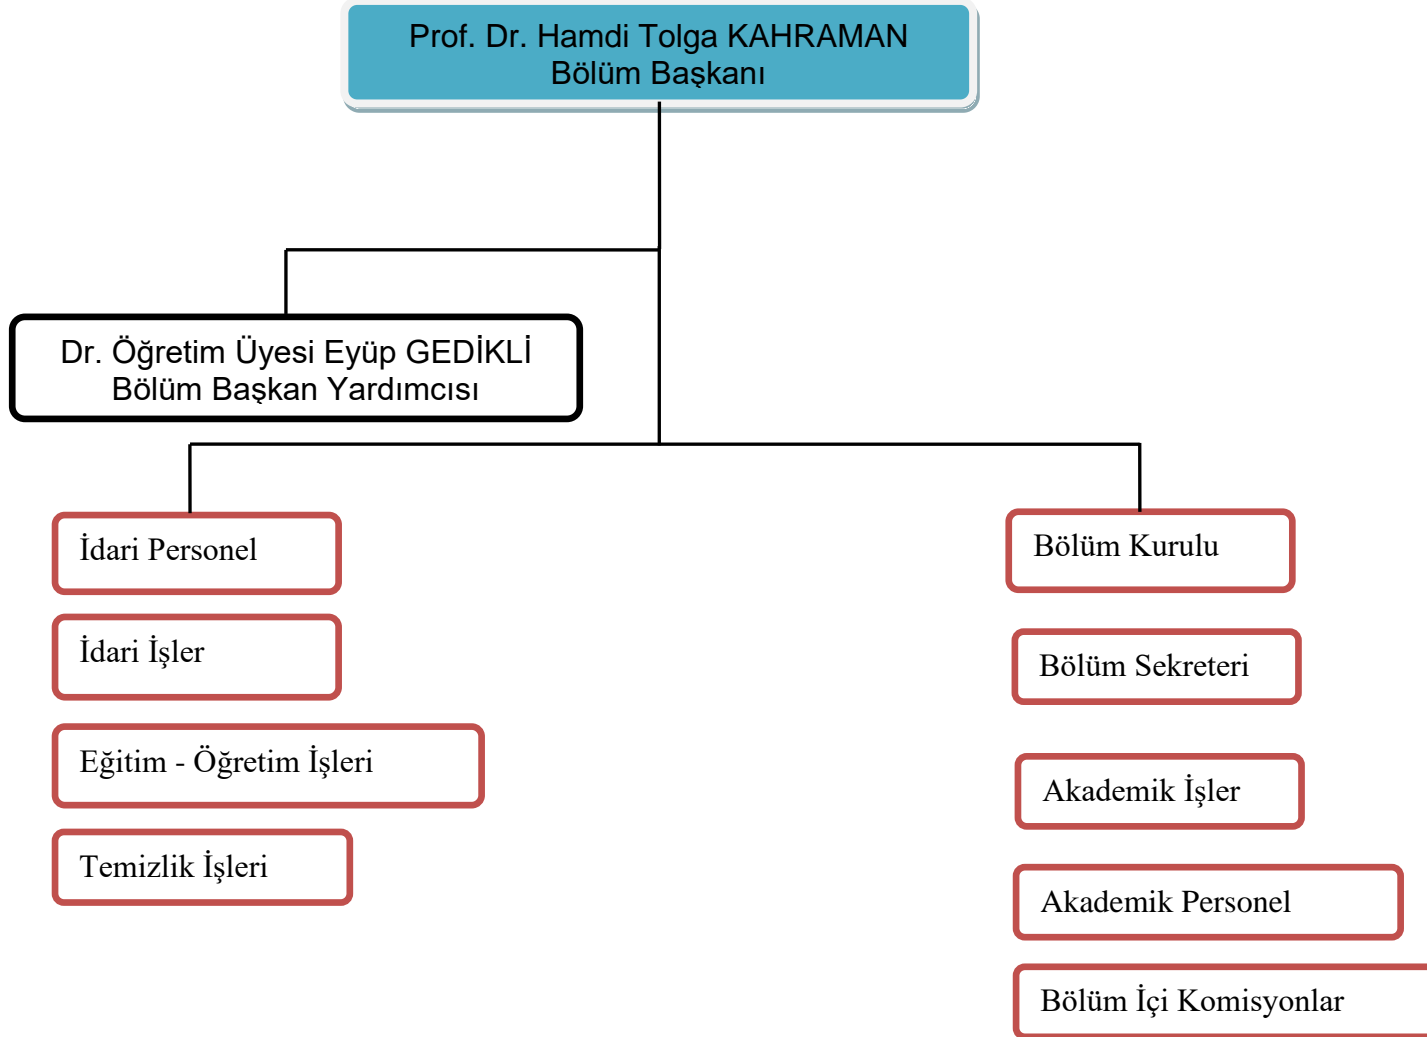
Prof. Dr. Hamdi Tolga KAHRAMAN
Bölüm Başkanı

Dr. Öğretim Üyesi Eyüp GEDİKLİ
Bölüm Başkan Yardımcısı

İdari Personel

İdari İşler

Eğitim - Öğretim İşleri

Temizlik İşleri

Bölüm Kurulu

Bölüm Sekreteri

Akademik İşler

Akademik Personel

Bölüm İçi Komisyonlar